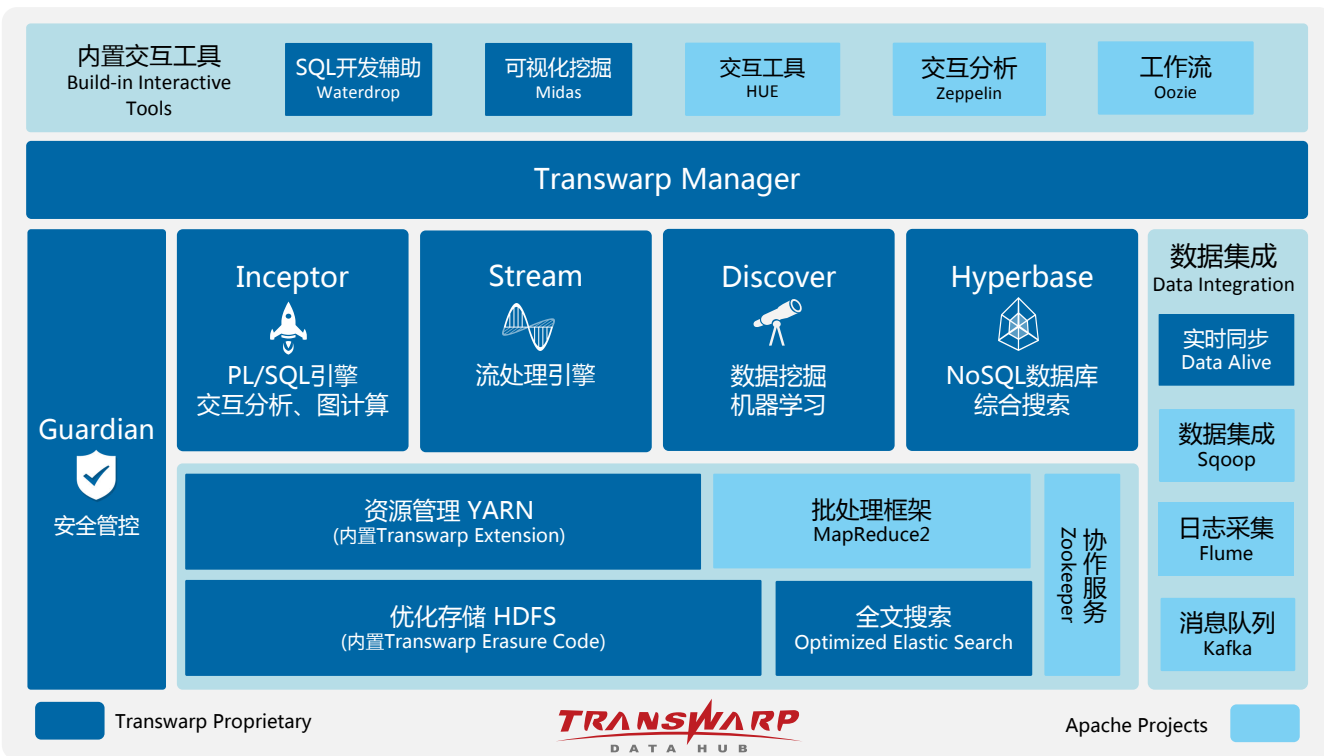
内置交互工具
Build-in Interactive Tools

SQL开发辅助
Waterdrop

可视化挖掘
Midas

交互工具
HUE

交互分析
Zeppelin

工作流
Oozie

Transwarp Manager

Guardian
安全管控

Inceptor
PL/SQL引擎
交互分析、图计算

Stream
流处理引擎

Discover
数据挖掘
机器学习

Hyperbase
NoSQL数据库
综合搜索

数据集成
Data Integration

实时同步
Data Alive

数据集成
Sqoop

日志采集
Flume

消息队列
Kafka

资源管理 YARN
(内置Transwarp Extension)

批处理框架
MapReduce2

协作服务
Zookeeper

优化存储 HDFS
(内置Transwarp Erasure Code)

全文搜索
Optimized Elastic Search

Transwarp Proprietary

TRANSWARP
DATA HUB

Apache Projects